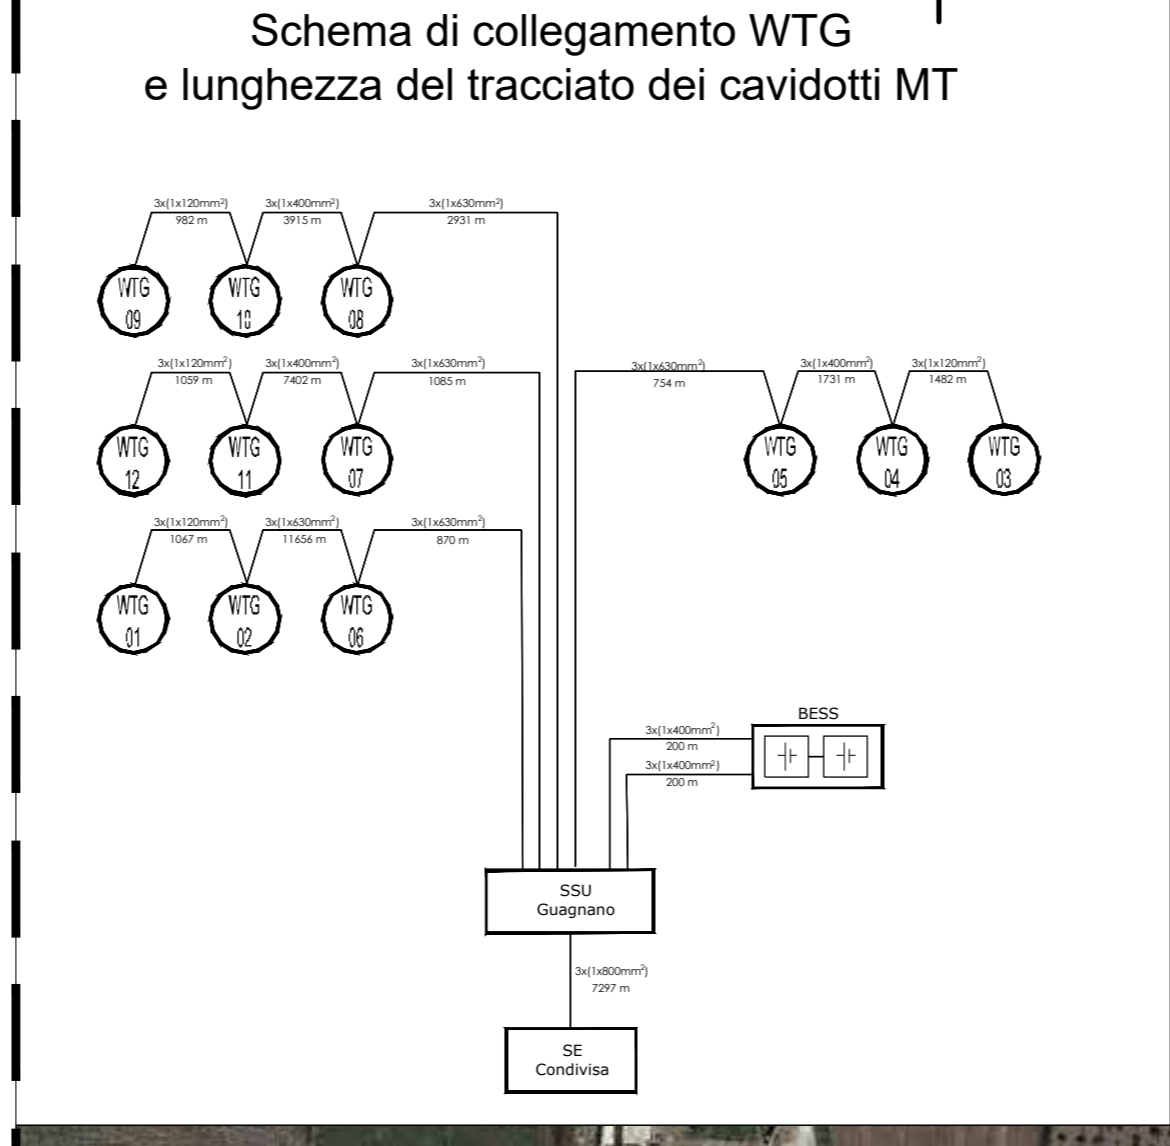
Schema di collegamento WTG
e lunghezza del tracciato dei cavidotti MT

3x(1x120mm$^2$)
982 m
3x(1x400mm$^2$)
3915 m
3x(1x630mm$^2$)
2931 m

WTG 09
WTG 10
WTG 08

3x(1x120mm$^2$)
1059 m
3x(1x400mm$^2$)
7402 m
3x(1x630mm$^2$)
1085 m

3x(1x630mm$^2$)
754 m
3x(1x400mm$^2$)
1731 m
3x(1x120mm$^2$)
1482 m

WTG 12
WTG 11
WTG 07

WTG 05
WTG 04
WTG 03

3x(1x120mm$^2$)
1067 m
3x(1x630mm$^2$)
11656 m
3x(1x630mm$^2$)
870 m

WTG 01
WTG 02
WTG 06

BESS

3x(1x400mm$^2$)
200 m
3x(1x400mm$^2$)
200 m

SSU
Guagnano

3x(1x800mm$^2$)
7297 m

SE
Condivisa